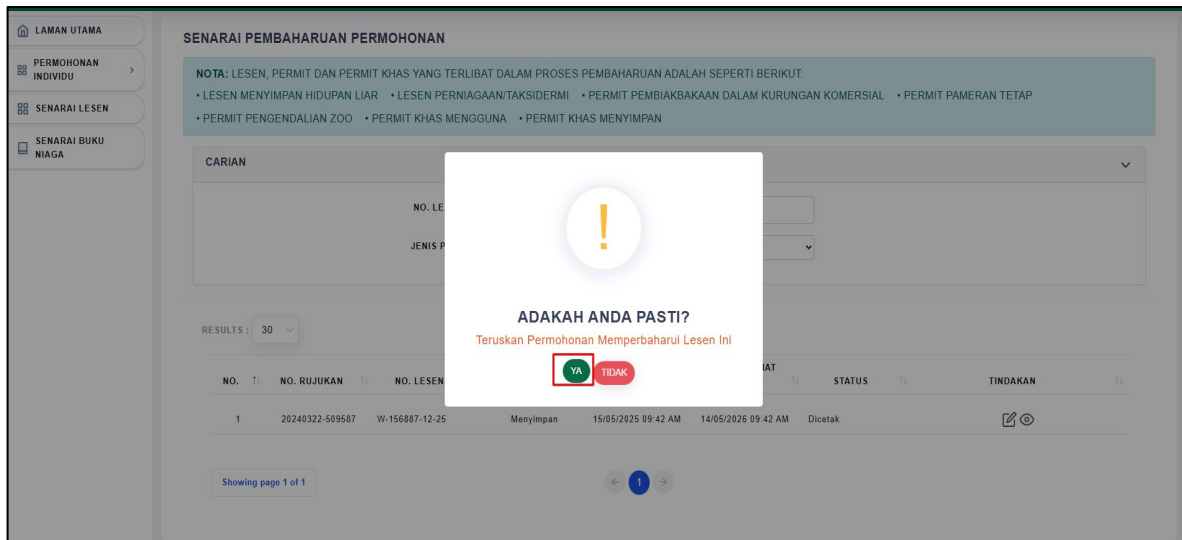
LAMAN UTAMA
PERMOHONAN INDIVIDU
SENARAI LESEN
SENARAI BUKU NIAGA

SENARAI PEMBAHARUAN PERMOHONAN

NOTA: LESEN, PERMIT DAN PERMIT KHAS YANG TERLIBAT DALAM PROSES PEMBAHARUAN ADALAH SEPERTI BERIKUT:
• LESEN MENYIMPAN HIDUPAN LIAR • LESEN PERNIAGAAN/TAKSIDERMI • PERMIT PEMBIAKBAKAAN DALAM KURUNGAN KOMERSIAL • PERMIT PAMERAN TETAP
• PERMIT PENGENDALIAN ZOO • PERMIT KHAS MENGGUNA • PERMIT KHAS MENYIMPAN

CARIAN

NO. LE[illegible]
JENIS P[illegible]

!

ADAKAH ANDA PASTI?
Teruskan Permohonan Memperbaharui Lesen Ini
YA TIDAK

RESULTS : 30

| NO. | NO. RUJUKAN | NO. LESEN | | | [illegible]IAT | STATUS | TINDAKAN |
|---|---|---|---|---|---|---|---|
| 1 | 20240322-509587 | W-156887-12-25 | Menyimpan | 15/05/2025 09:42 AM | 14/05/2026 09:42 AM | Dicetak | |

Showing page 1 of 1

1